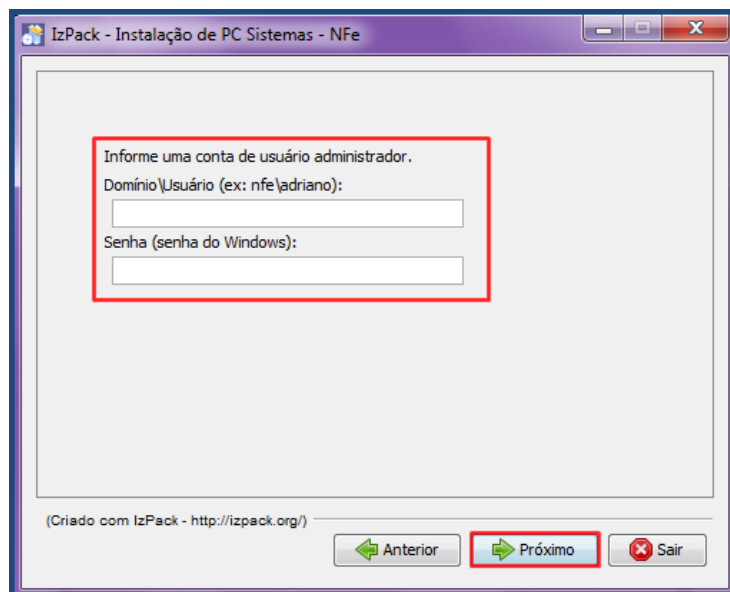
IzPack - Instalação de PC Sistemas - NFe

Informe uma conta de usuário administrador.
Domínio\Usuário (ex: nfe\adriano):

Senha (senha do Windows):

(Criado com IzPack - http://izpack.org/)

Anterior
Próximo
Sair